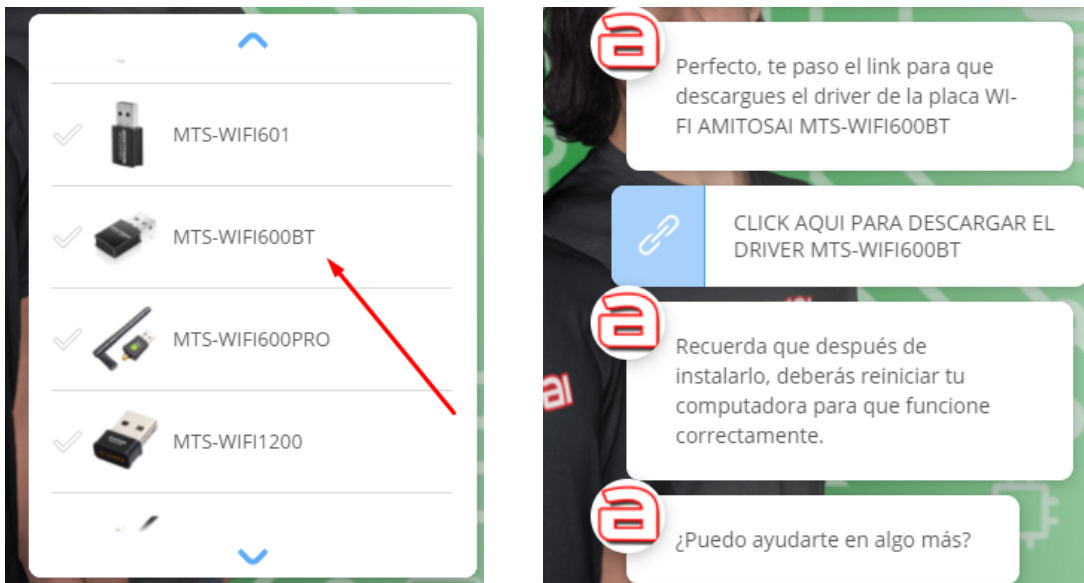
MTS-WIFI601

MTS-WIFI600BT

MTS-WIFI600PRO

MTS-WIFI1200

Perfecto, te paso el link para que descargues el driver de la placa WI-FI AMITOSAI MTS-WIFI600BT

CLICK AQUI PARA DESCARGAR EL DRIVER MTS-WIFI600BT

Recuerda que después de instalarlo, deberás reiniciar tu computadora para que funcione correctamente.

¿Puedo ayudarte en algo más?